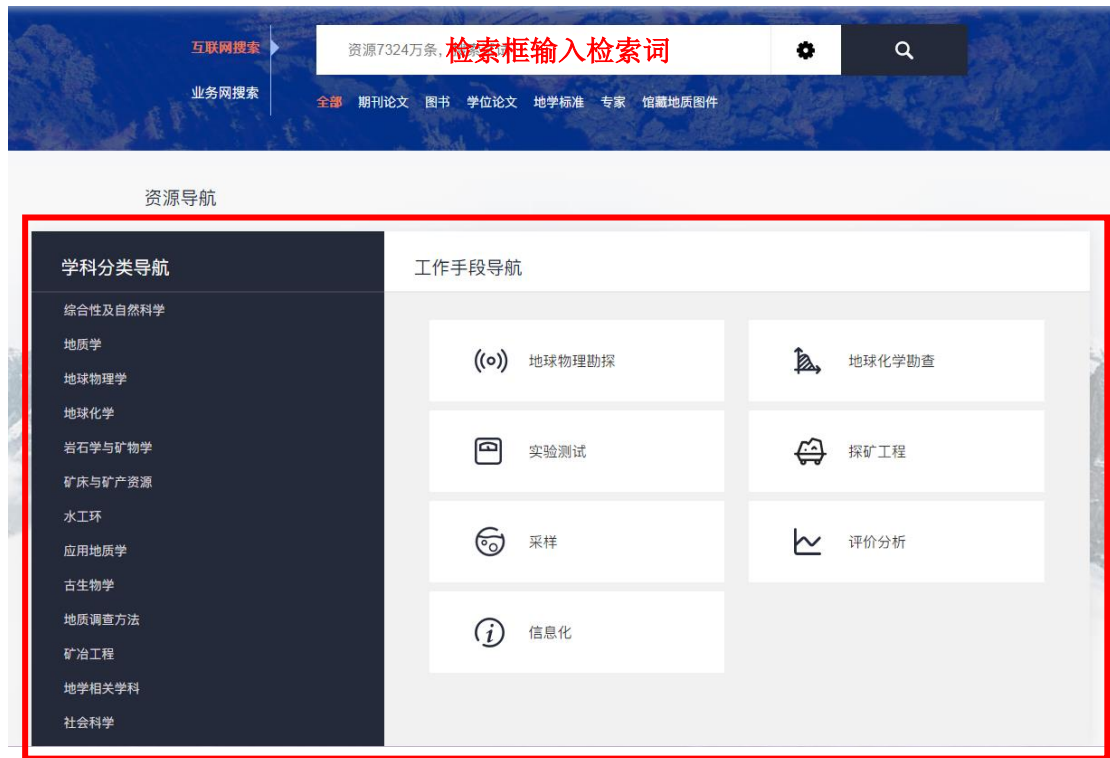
互联网搜索

业务网搜索

资源7324万条, 检索框输入检索词

全部 期刊论文 图书 学位论文 地学标准 专家 馆藏地质图件

资源导航

学科分类导航

综合性及自然科学
地质学
地球物理学
地球化学
岩石学与矿物学
矿床与矿产资源
水工环
应用地质学
古生物学
地质调查方法
矿冶工程
地学相关学科
社会科学

工作手段导航

地球物理勘探
地球化学勘查
实验测试
探矿工程
采样
评价分析
信息化